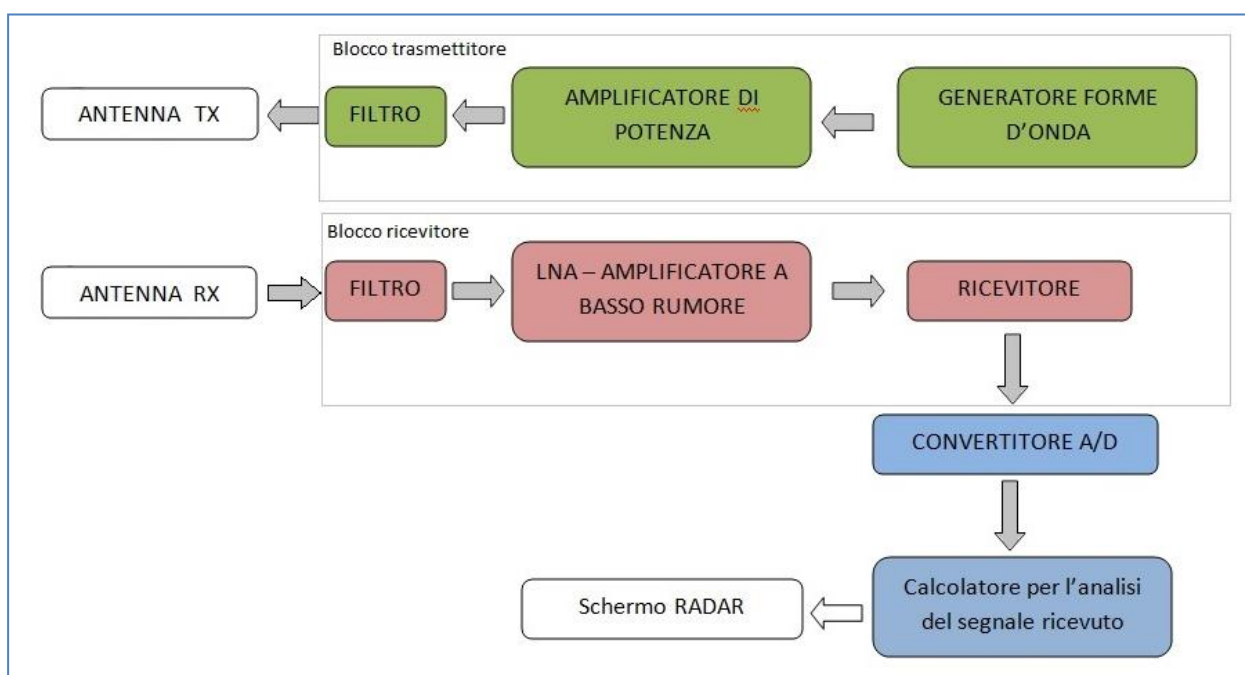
Blocco trasmettitore

GENERATORE FORME D'ONDA

AMPLIFICATORE DI POTENZA

FILTRO

ANTENNA TX

Blocco ricevitore

ANTENNA RX

FILTRO

LNA – AMPLIFICATORE A BASSO RUMORE

RICEVITORE

CONVERTITORE A/D

Calcolatore per l'analisi del segnale ricevuto

Schermo RADAR